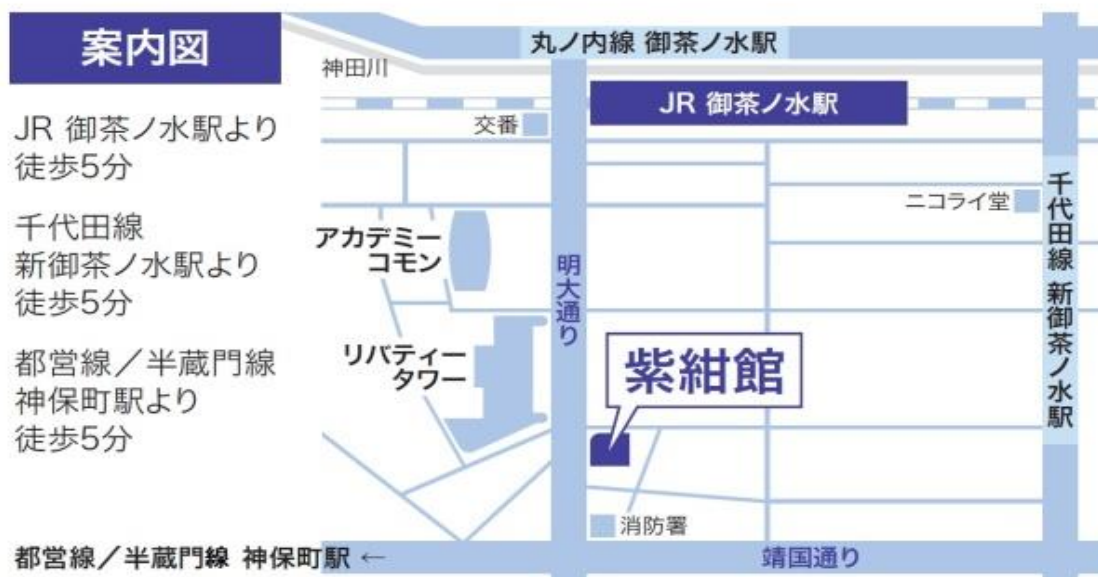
案内図

JR 御茶ノ水駅より
徒歩5分

千代田線
新御茶ノ水駅より
徒歩5分

都営線／半蔵門線
神保町駅より
徒歩5分

丸ノ内線 御茶ノ水駅

神田川

JR 御茶ノ水駅

交番

ニコライ堂

千代田線 新御茶ノ水駅

アカデミーコモン

明大通り

リバティータワー

紫紺館

消防署

都営線／半蔵門線 神保町駅 ←

靖国通り